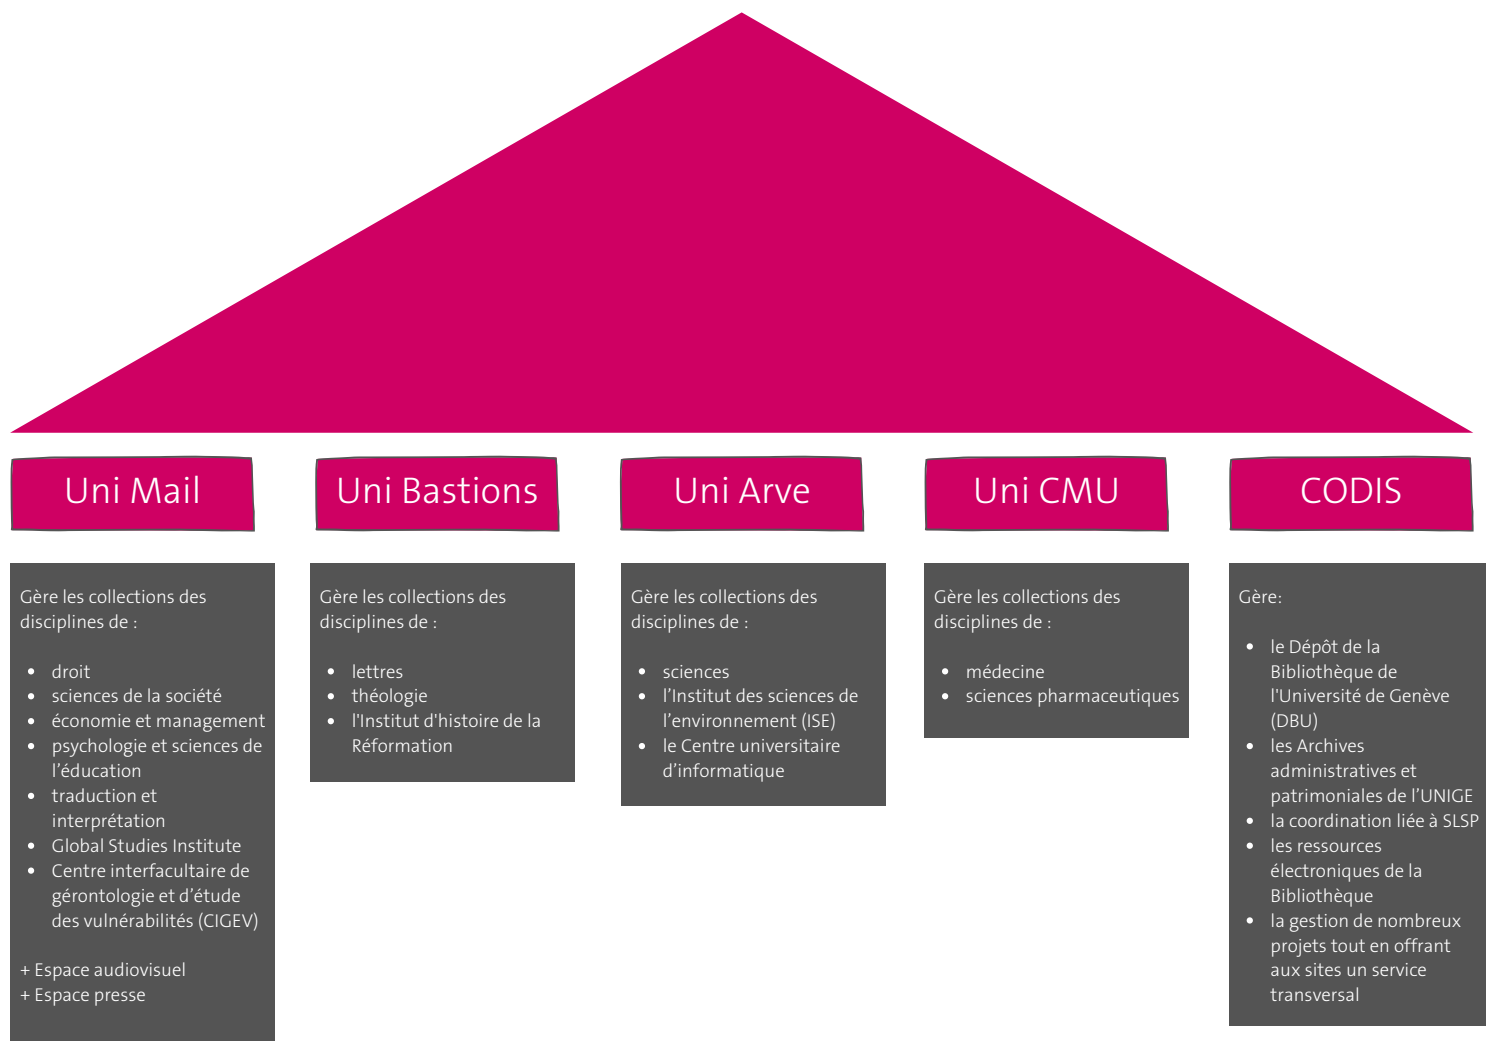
Uni Mail

Gère les collections des disciplines de :

- droit
- sciences de la société
- économie et management
- psychologie et sciences de l'éducation
- traduction et interprétation
- Global Studies Institute
- Centre interfacultaire de gérontologie et d'étude des vulnérabilités (CIGEV)

+ Espace audiovisuel
+ Espace presse

Uni Bastions

Gère les collections des disciplines de :

- lettres
- théologie
- l'Institut d'histoire de la Réformation

Uni Arve

Gère les collections des disciplines de :

- sciences
- l'Institut des sciences de l'environnement (ISE)
- le Centre universitaire d'informatique

Uni CMU

Gère les collections des disciplines de :

- médecine
- sciences pharmaceutiques

CODIS

Gère:

- le Dépôt de la Bibliothèque de l'Université de Genève (DBU)
- les Archives administratives et patrimoniales de l'UNIGE
- la coordination liée à SLSP
- les ressources électroniques de la Bibliothèque
- la gestion de nombreux projets tout en offrant aux sites un service transversal